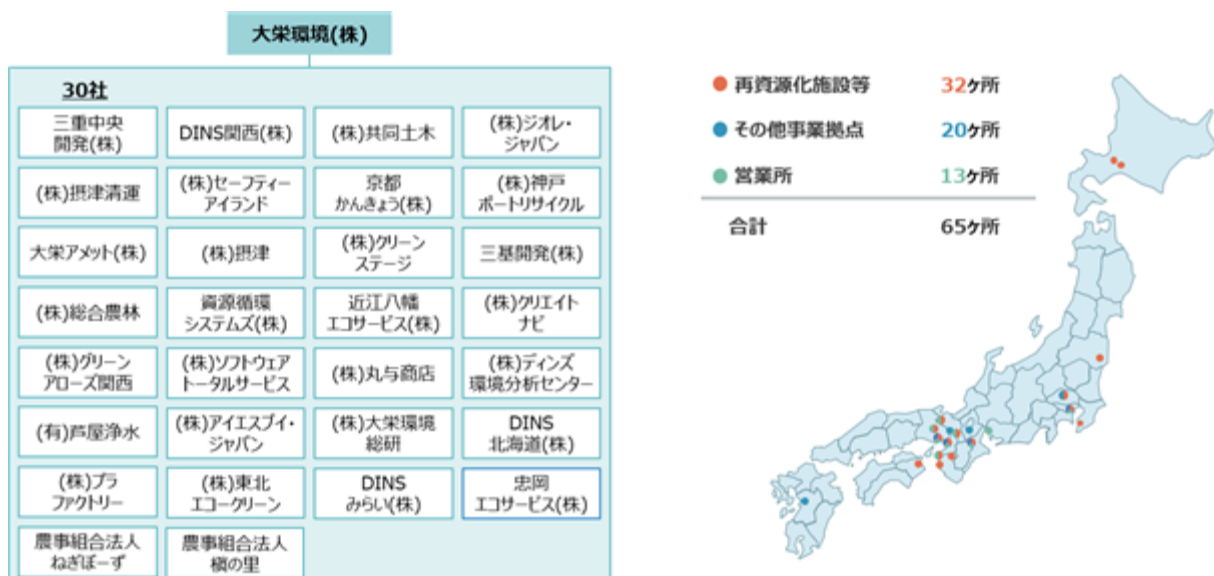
大栄環境(株)

30社

| 三重中央開発(株) | DINS関西(株) | (株)共同土木 | (株)ジオレ・ジャパン |
|---|---|---|---|
| (株)摂津清運 | (株)セーフティーアイランド | 京都かんきょう(株) | (株)神戸ポートリサイクル |
| 大栄アメット(株) | (株)摂津 | (株)グリーンステージ | 三基開発(株) |
| (株)総合農林 | 資源循環システムズ(株) | 近江八幡エコサービス(株) | (株)クリエイトナビ |
| (株)グリーンアローズ関西 | (株)ソフトウェアトータルサービス | (株)丸与商店 | (株)ディンズ環境分析センター |
| (有)芦屋浄水 | (株)アイエスブイ・ジャパン | (株)大栄環境総研 | DINS北海道(株) |
| (株)プラファクトリー | (株)東北エコークリーン | DINSみらい(株) | 忠岡エコサービス(株) |
| 農事組合法人ねぎぼーず | 農事組合法人楾の里 | | |

| | |
|---|---|
| 再資源化施設等 | 32ヶ所 |
| その他事業拠点 | 20ヶ所 |
| 営業所 | 13ヶ所 |
| 合計 | 65ヶ所 |